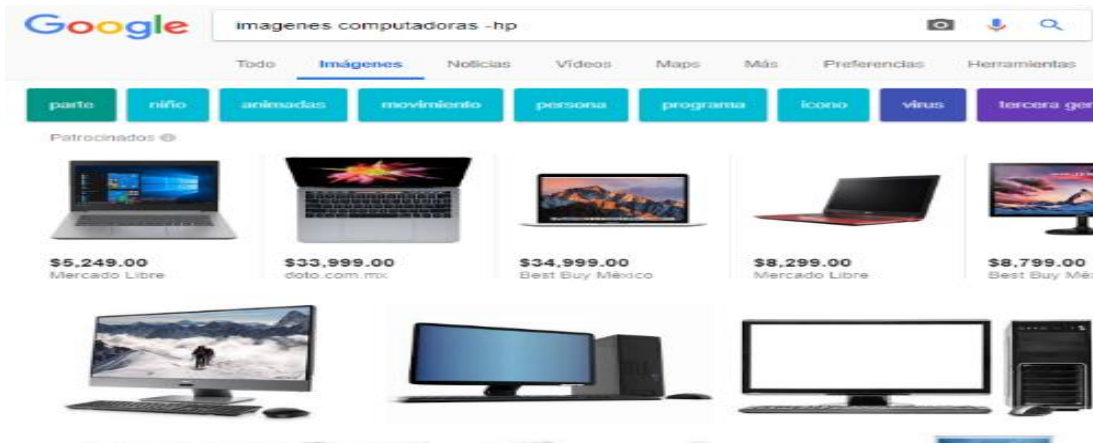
Google

imagenes computadoras -hp

Todo Imágenes Noticias Vídeos Maps Más Preferencias Herramientas

parte niño animadas movimiento persona programa icono virus tercera ger

Patrocinados

$5,249.00
Mercado Libre

$33,999.00
doto.com.mx

$34,999.00
Best Buy México

$8,299.00
Mercado Libre

$8,799.00
Best Buy Mé